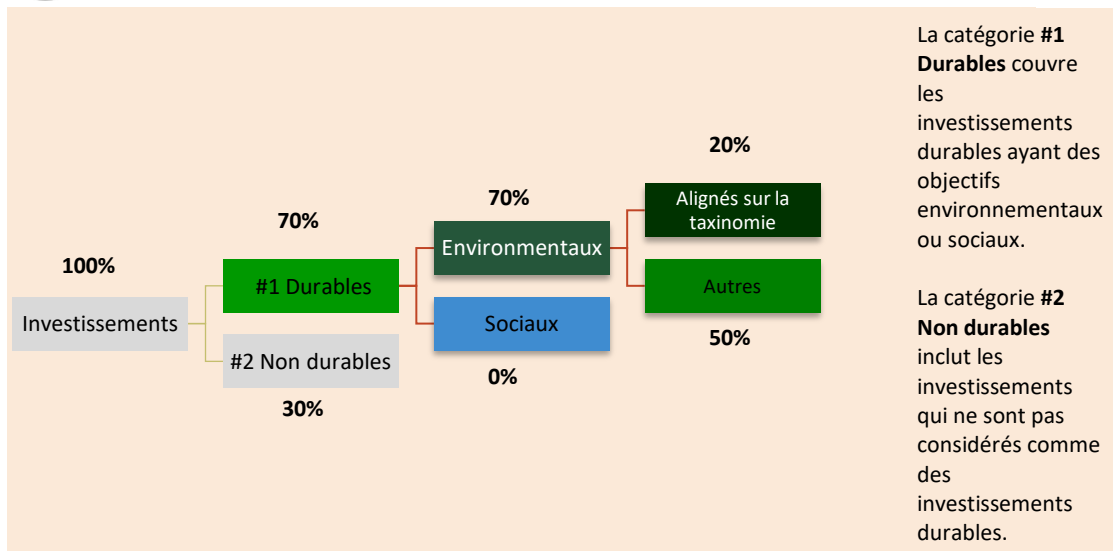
100%

Investissements

70%

#1 Durables

#2 Non durables

30%

70%

Environmentaux

Sociaux

0%

20%

Alignés sur la taxinomie

Autres

50%

La catégorie **#1 Durables** couvre les investissements durables ayant des objectifs environnementaux ou sociaux.

La catégorie **#2 Non durables** inclut les investissements qui ne sont pas considérés comme des investissements durables.